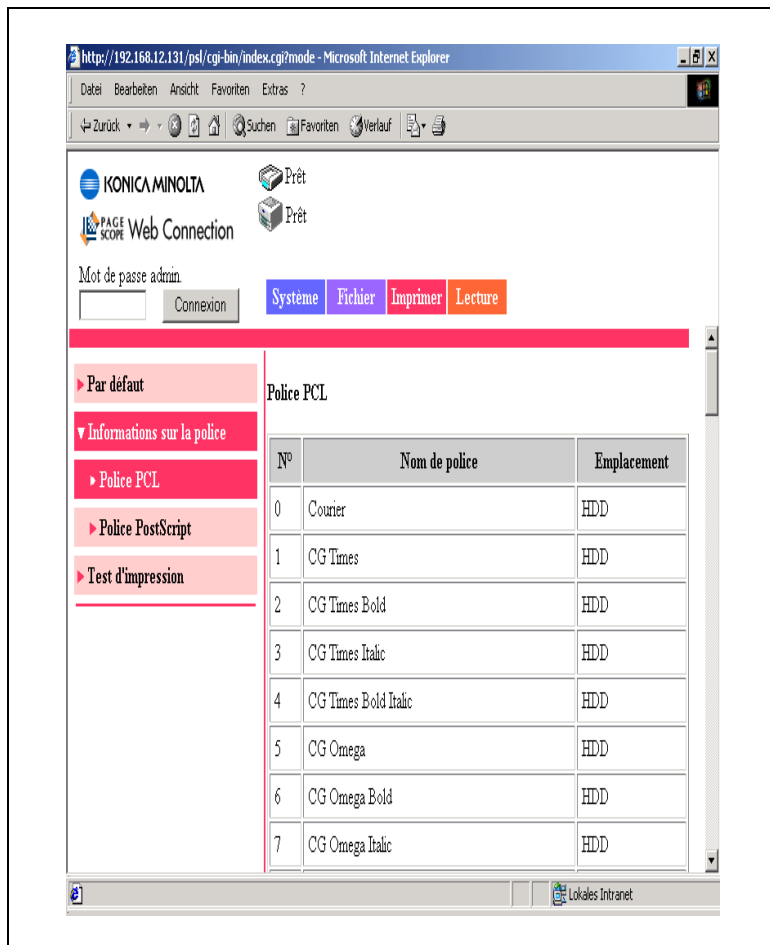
http://192.168.12.131/psl/cgi-bin/index.cgi?mode - Microsoft Internet Explorer

Datei Bearbeiten Ansicht Favoriten Extras ?

Zurück Suchen Favoriten Verlauf

KONICA MINOLTA

PAGE SCOPE Web Connection

Prêt

Prêt

Mot de passe admin.

Connexion

Système Fichier Imprimer Lecture

Par défaut

Informations sur la police

Police PCL

Police PostScript

Test d'impression

Police PCL

| N° | Nom de police | Emplacement |
|---|---|---|
| 0 | Courier | HDD |
| 1 | CG Times | HDD |
| 2 | CG Times Bold | HDD |
| 3 | CG Times Italic | HDD |
| 4 | CG Times Bold Italic | HDD |
| 5 | CG Omega | HDD |
| 6 | CG Omega Bold | HDD |
| 7 | CG Omega Italic | HDD |

Lokales Intranet